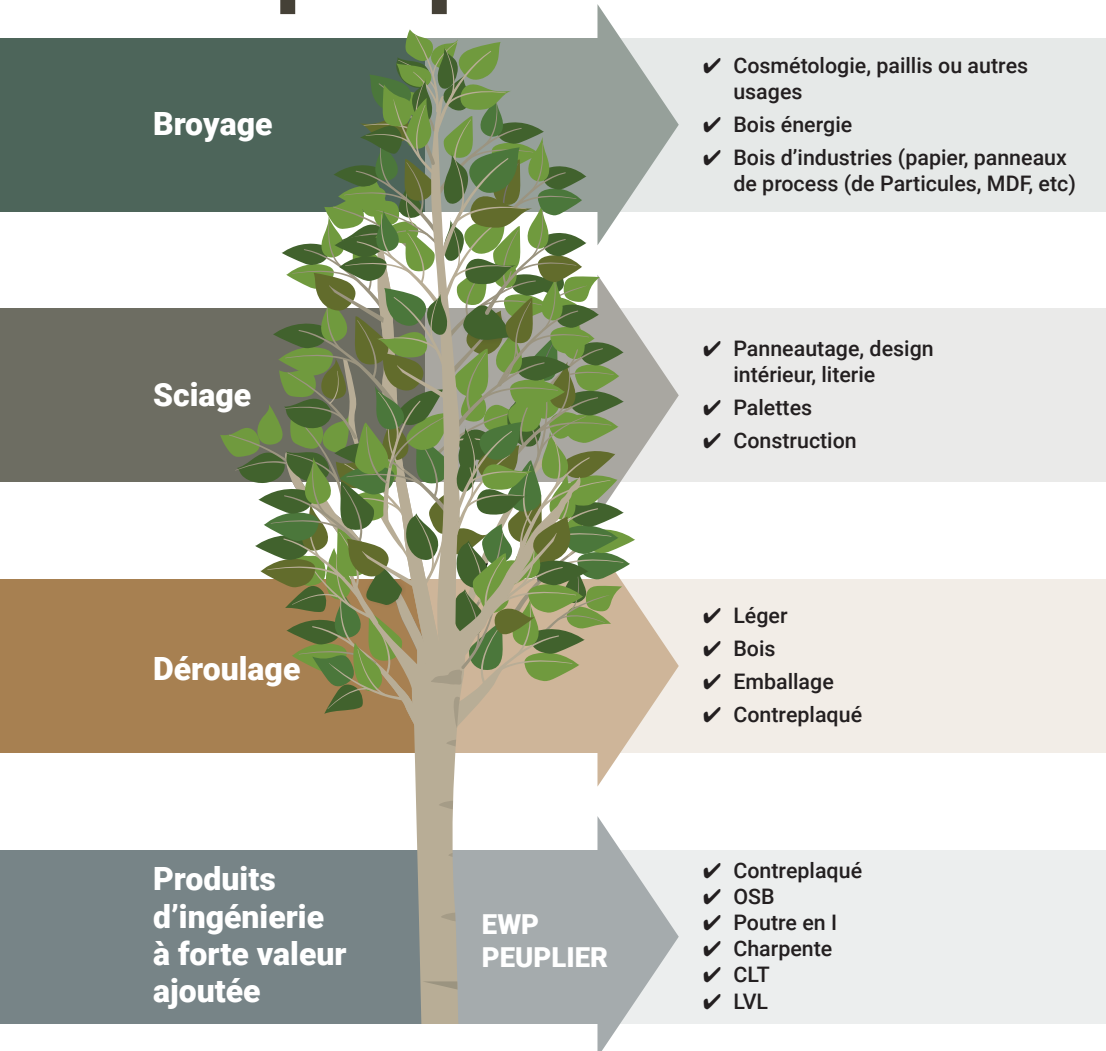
Broyage

✔ Cosmétologie, paillis ou autres usages
✔ Bois énergie
✔ Bois d'industries (papier, panneaux de process (de Particules, MDF, etc)

Sciage

✔ Panneautage, design intérieur, literie
✔ Palettes
✔ Construction

Déroulage

✔ Léger
✔ Bois
✔ Emballage
✔ Contreplaqué

Produits d'ingénierie à forte valeur ajoutée

EWP PEUPLIER

✔ Contreplaqué
✔ OSB
✔ Poutre en I
✔ Charpente
✔ CLT
✔ LVL